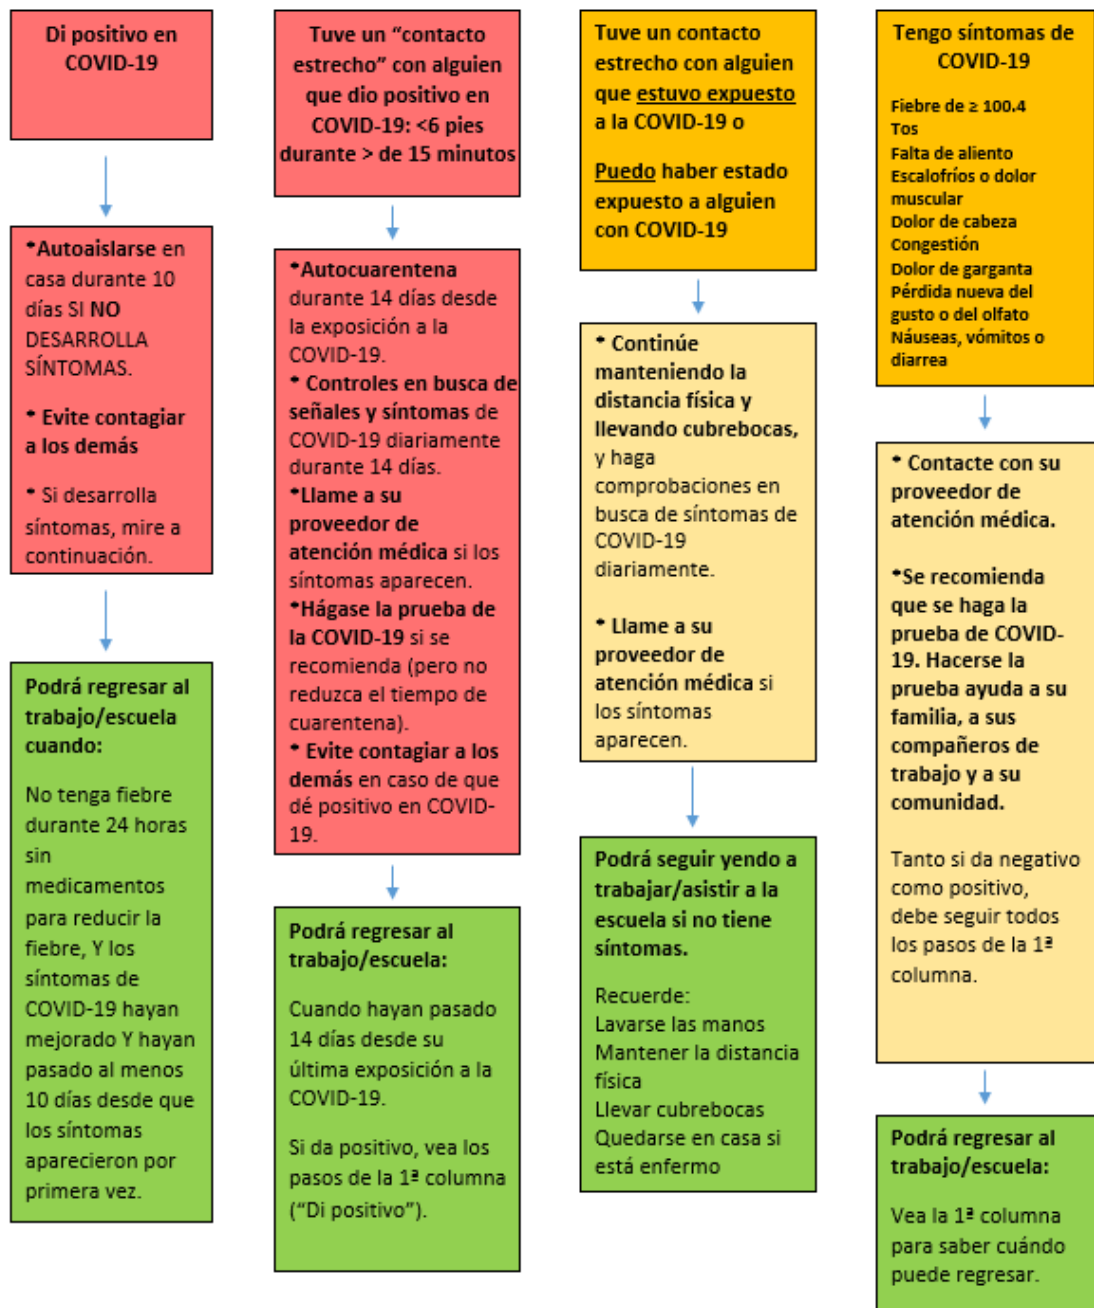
Di positivo en COVID-19

•Autoaislarse en casa durante 10 días SI NO DESARROLLA SÍNTOMAS.

• Evite contagiar a los demás

• Si desarrolla síntomas, mire a continuación.

Podrá regresar al trabajo/escuela cuando:

No tenga fiebre durante 24 horas sin medicamentos para reducir la fiebre, Y los síntomas de COVID-19 hayan mejorado Y hayan pasado al menos 10 días desde que los síntomas aparecieron por primera vez.

Tuve un "contacto estrecho" con alguien que dio positivo en COVID-19: <6 pies durante > de 15 minutos

•Autocuarentena durante 14 días desde la exposición a la COVID-19.
• Controles en busca de señales y síntomas de COVID-19 diariamente durante 14 días.
•Llame a su proveedor de atención médica si los síntomas aparecen.
•Hágase la prueba de la COVID-19 si se recomienda (pero no reduzca el tiempo de cuarentena).
• Evite contagiar a los demás en caso de que dé positivo en COVID-19.

Podrá regresar al trabajo/escuela:

Cuando hayan pasado 14 días desde su última exposición a la COVID-19.

Si da positivo, vea los pasos de la 1ª columna ("Di positivo").

Tuve un contacto estrecho con alguien que estuvo expuesto a la COVID-19 o

Puedo haber estado expuesto a alguien con COVID-19

• Continúe manteniendo la distancia física y llevando cubrebocas, y haga comprobaciones en busca de síntomas de COVID-19 diariamente.

• Llame a su proveedor de atención médica si los síntomas aparecen.

Podrá seguir yendo a trabajar/asistir a la escuela si no tiene síntomas.

Recuerde:
Lavarse las manos
Mantener la distancia física
Llevar cubrebocas
Quedarse en casa si está enfermo

Tengo síntomas de COVID-19

Fiebre de ≥ 100.4
Tos
Falta de aliento
Escalofríos o dolor muscular
Dolor de cabeza
Congestión
Dolor de garganta
Pérdida nueva del gusto o del olfato
Náuseas, vómitos o diarrea

• Contacte con su proveedor de atención médica.

•Se recomienda que se haga la prueba de COVID-19. Hacerse la prueba ayuda a su familia, a sus compañeros de trabajo y a su comunidad.

Tanto si da negativo como positivo, debe seguir todos los pasos de la 1ª columna.

Podrá regresar al trabajo/escuela:

Vea la 1ª columna para saber cuándo puede regresar.